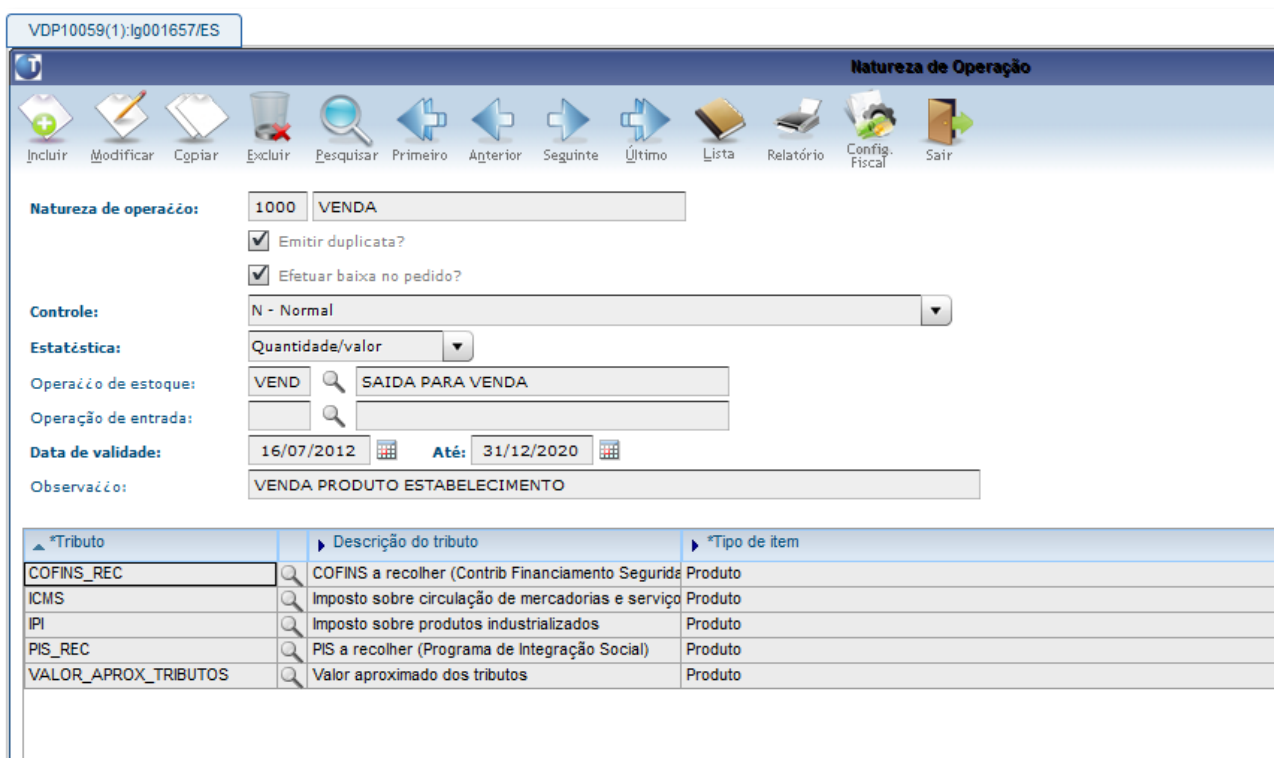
VDP10059(1):lg001657/ES

Natureza de Operação

Incluir Modificar Copiar Excluir Pesquisar Primeiro Anterior Seguinte Último Lista Relatório Config. Fiscal Sair

Natureza de operaçćo: 1000 VENDA

Emitir duplicata?

Efetuar baixa no pedido?

Controle: N - Normal

Estatćstica: Quantidade/valor

Operaććo de estoque: VEND SAIDA PARA VENDA

Operação de entrada:

Data de validade: 16/07/2012 Até: 31/12/2020

Observaććo: VENDA PRODUTO ESTABELECIMENTO

| *Tributo | | Descrição do tributo | *Tipo de item |
|---|---|---|---|
| COFINS_REC | | COFINS a recolher (Contrib Financiamento Segurida | Produto |
| ICMS | | Imposto sobre circulação de mercadorias e serviço | Produto |
| IPI | | Imposto sobre produtos industrializados | Produto |
| PIS_REC | | PIS a recolher (Programa de Integração Social) | Produto |
| VALOR_APROX_TRIBUTOS | | Valor aproximado dos tributos | Produto |